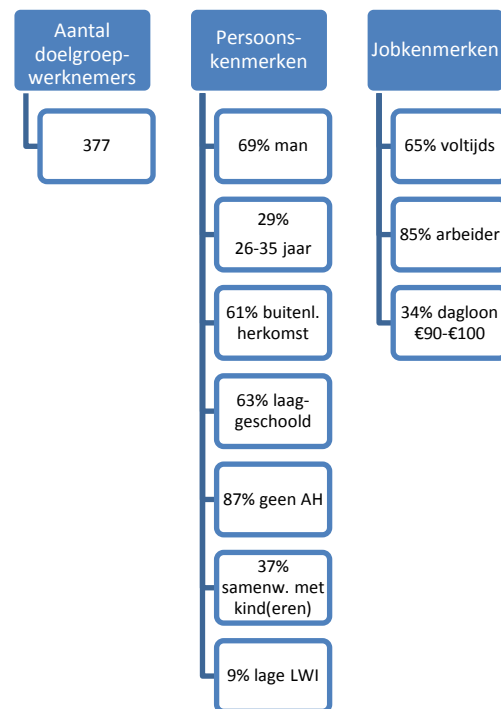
Aantal doelgroep-werknemers

377

Persoons-kenmerken

69% man

29%
26-35 jaar

61% buitenl. herkomst

63% laag-geschoold

87% geen AH

37% samenw. met kind(eren)

9% lage LWI

Jobkenmerken

65% voltijds

85% arbeider

34% dagloon €90-€100